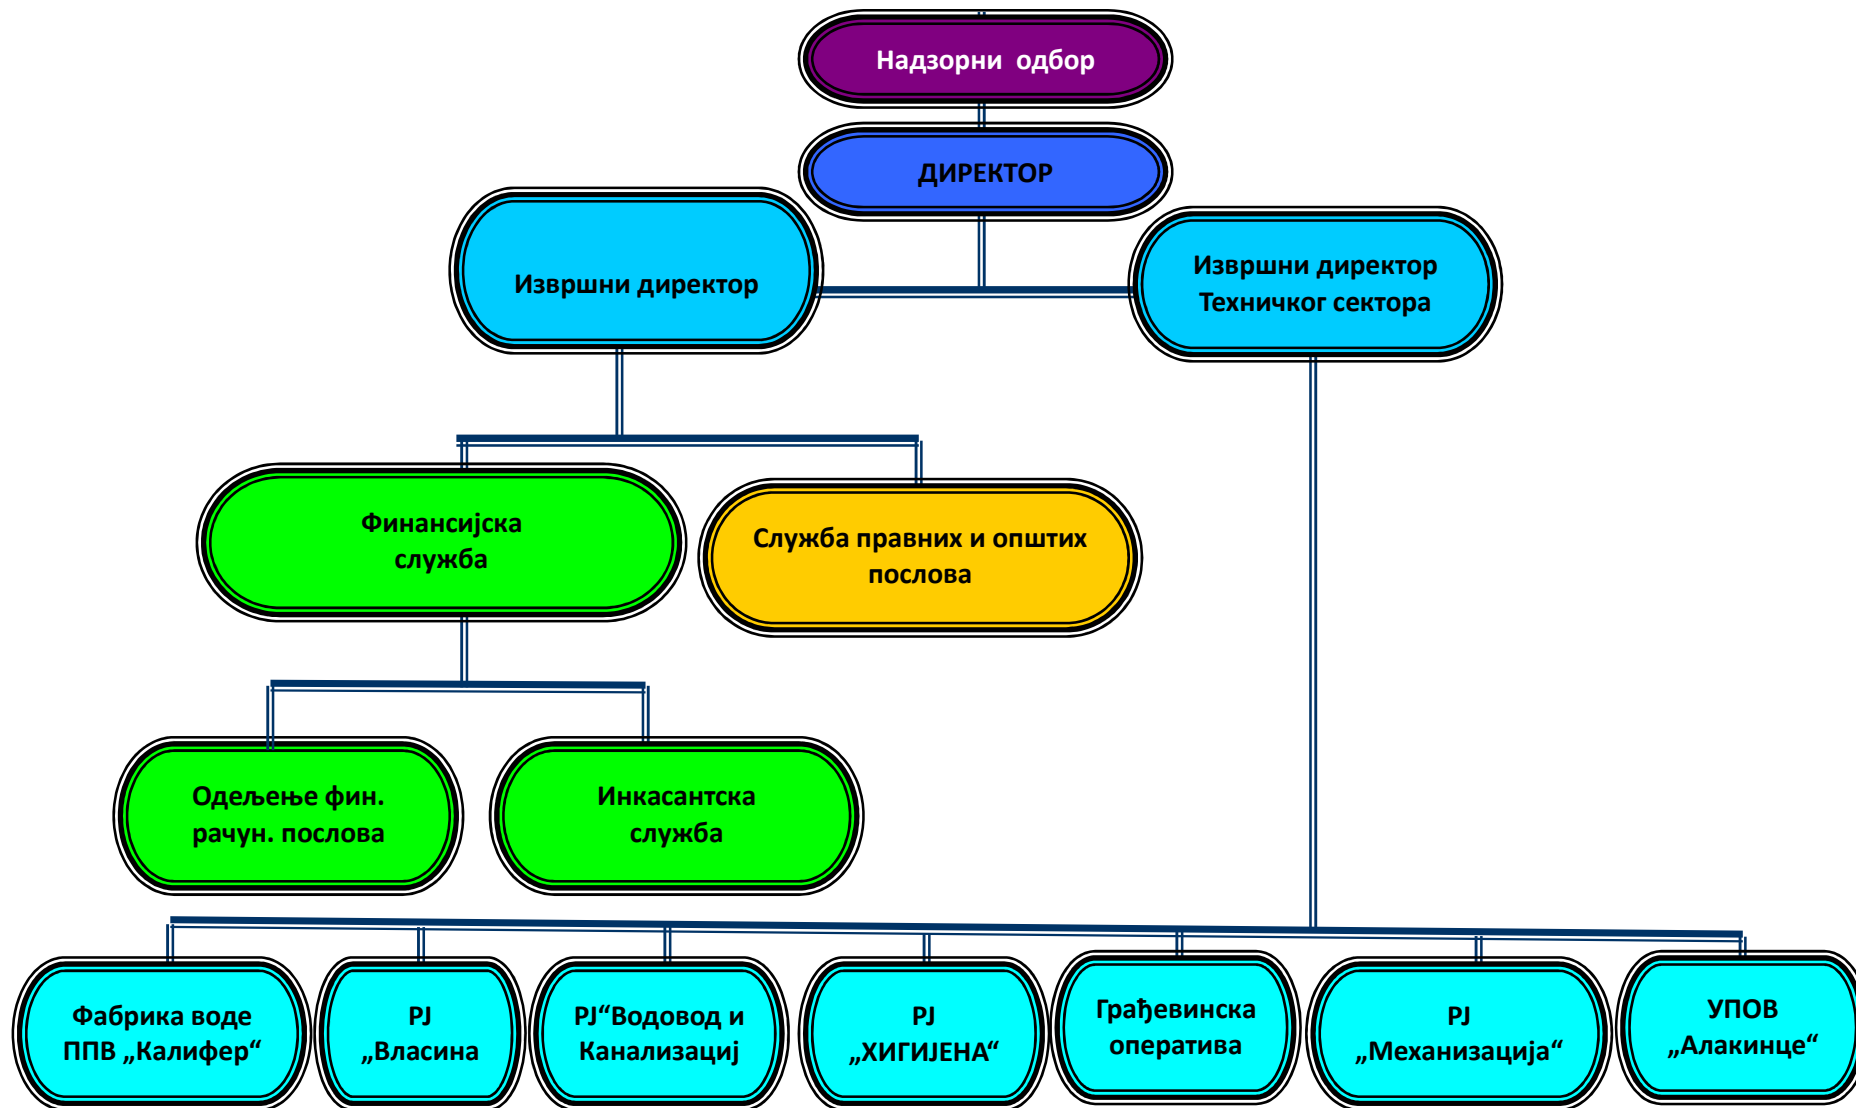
Надзорни одбор

ДИРЕКТОР

Извршни директор

Извршни директор Техничког сектора

Финансијска служба

Служба правних и општих послова

Одељење фин. рачун. послова

Инкасантска служба

Фабрика воде ППВ „Калифер“

РЈ „Власина

РЈ“Водовод и Канализациј

РЈ „ХИГИЈЕНА“

Грађевинска оператива

РЈ „Механизација“

УПОВ „Алакинце“